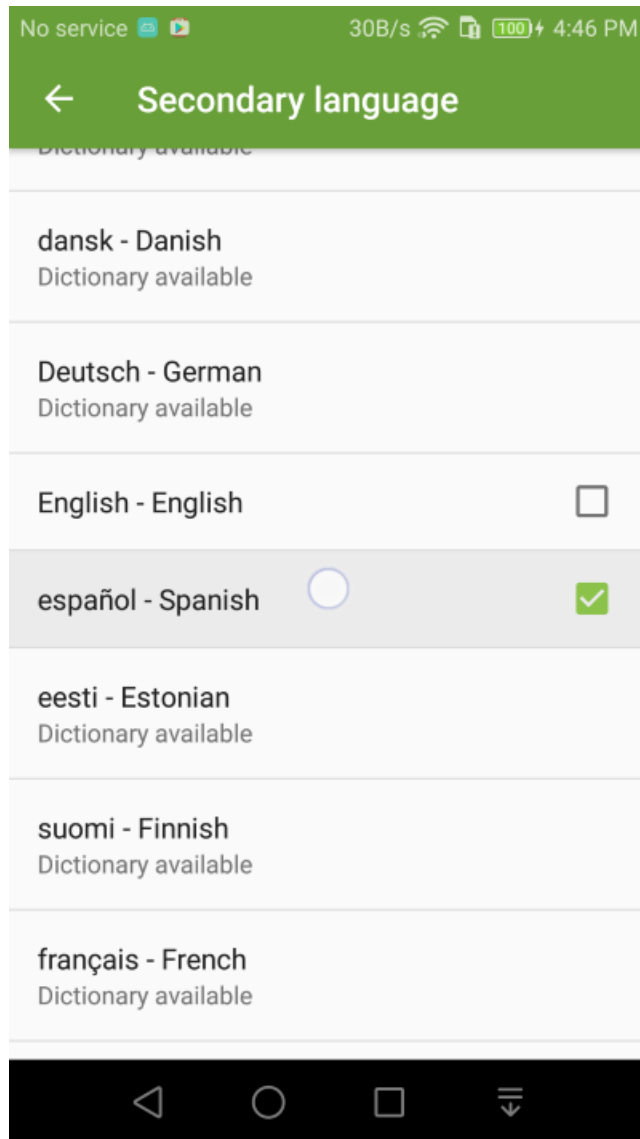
No service 30B/s 100 4:46 PM

Secondary language

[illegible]

dansk - Danish
Dictionary available

Deutsch - German
Dictionary available

English - English

español - Spanish

eesti - Estonian
Dictionary available

suomi - Finnish
Dictionary available

français - French
Dictionary available